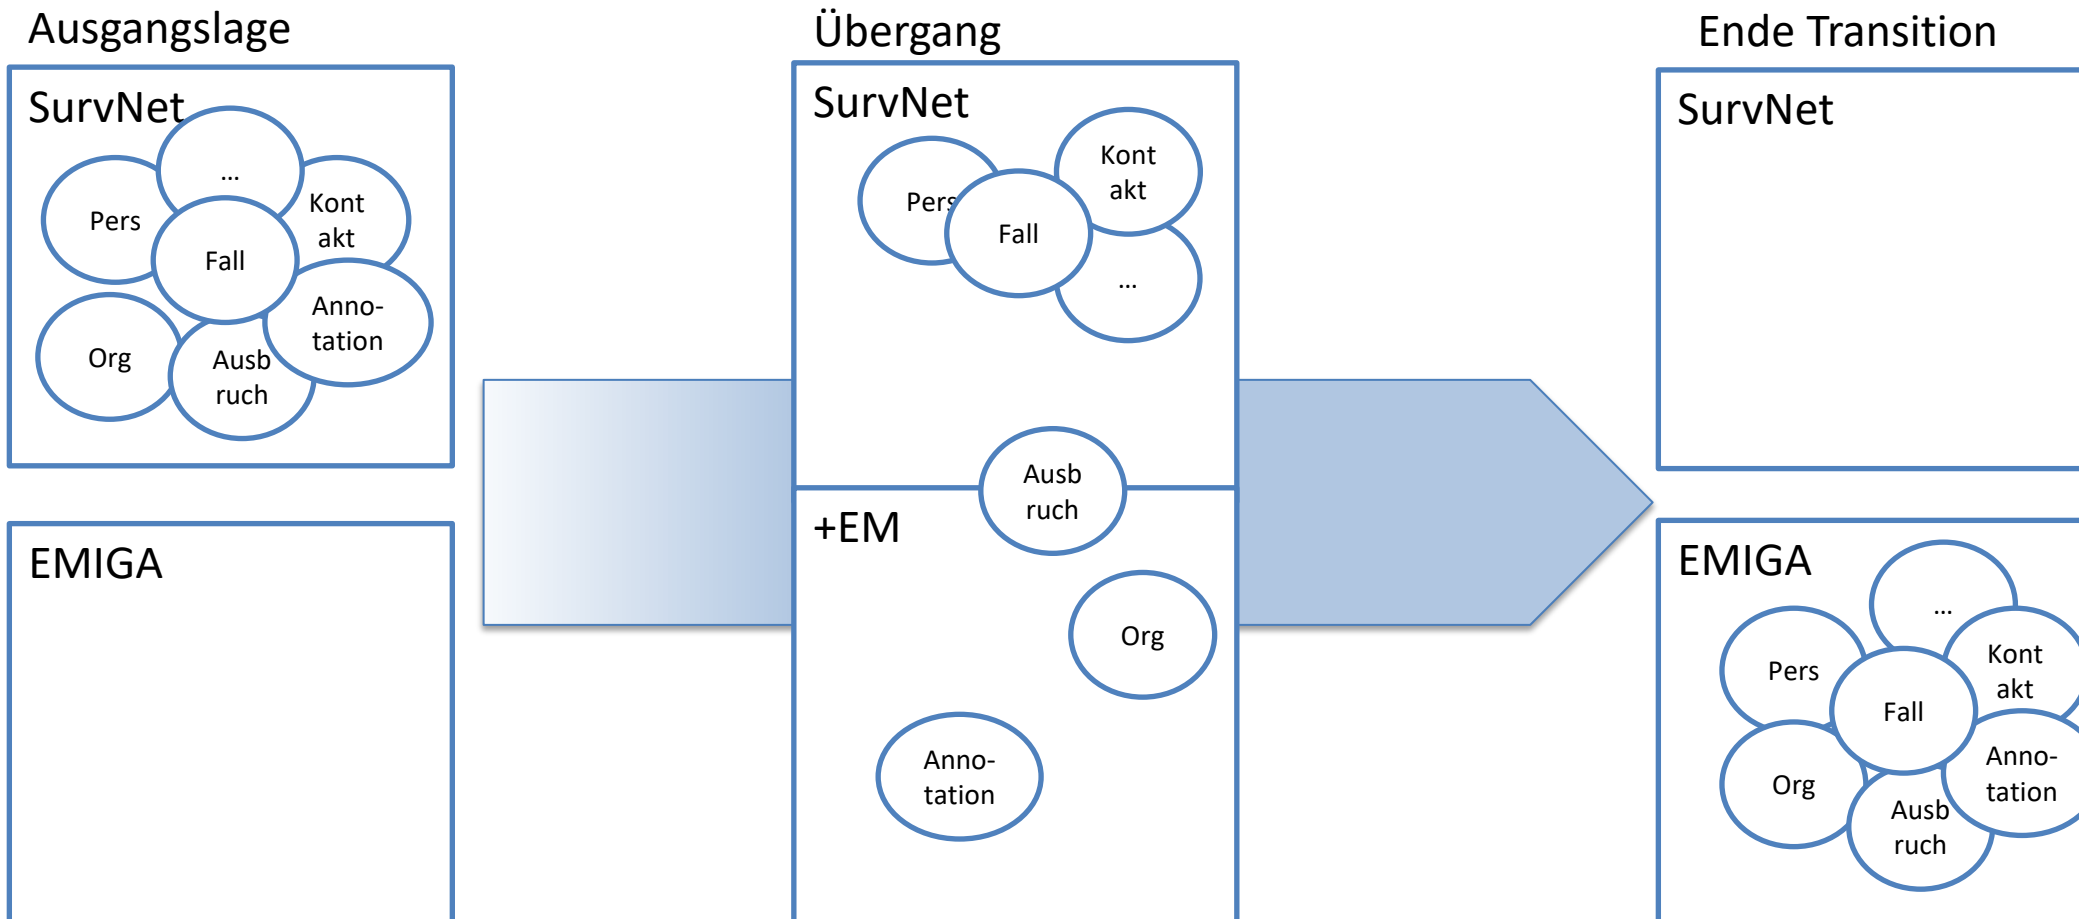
Ausgangslage

SurvNet

...

Pers

Kontakt

Fall

Anno-tation

Org

Ausbruch

EMIGA

Übergang

SurvNet

Kontakt

Pers

Fall

...

Ausbruch

+EM

Org

Anno-tation

Ende Transition

SurvNet

EMIGA

...

Pers

Kontakt

Fall

Anno-tation

Org

Ausbruch